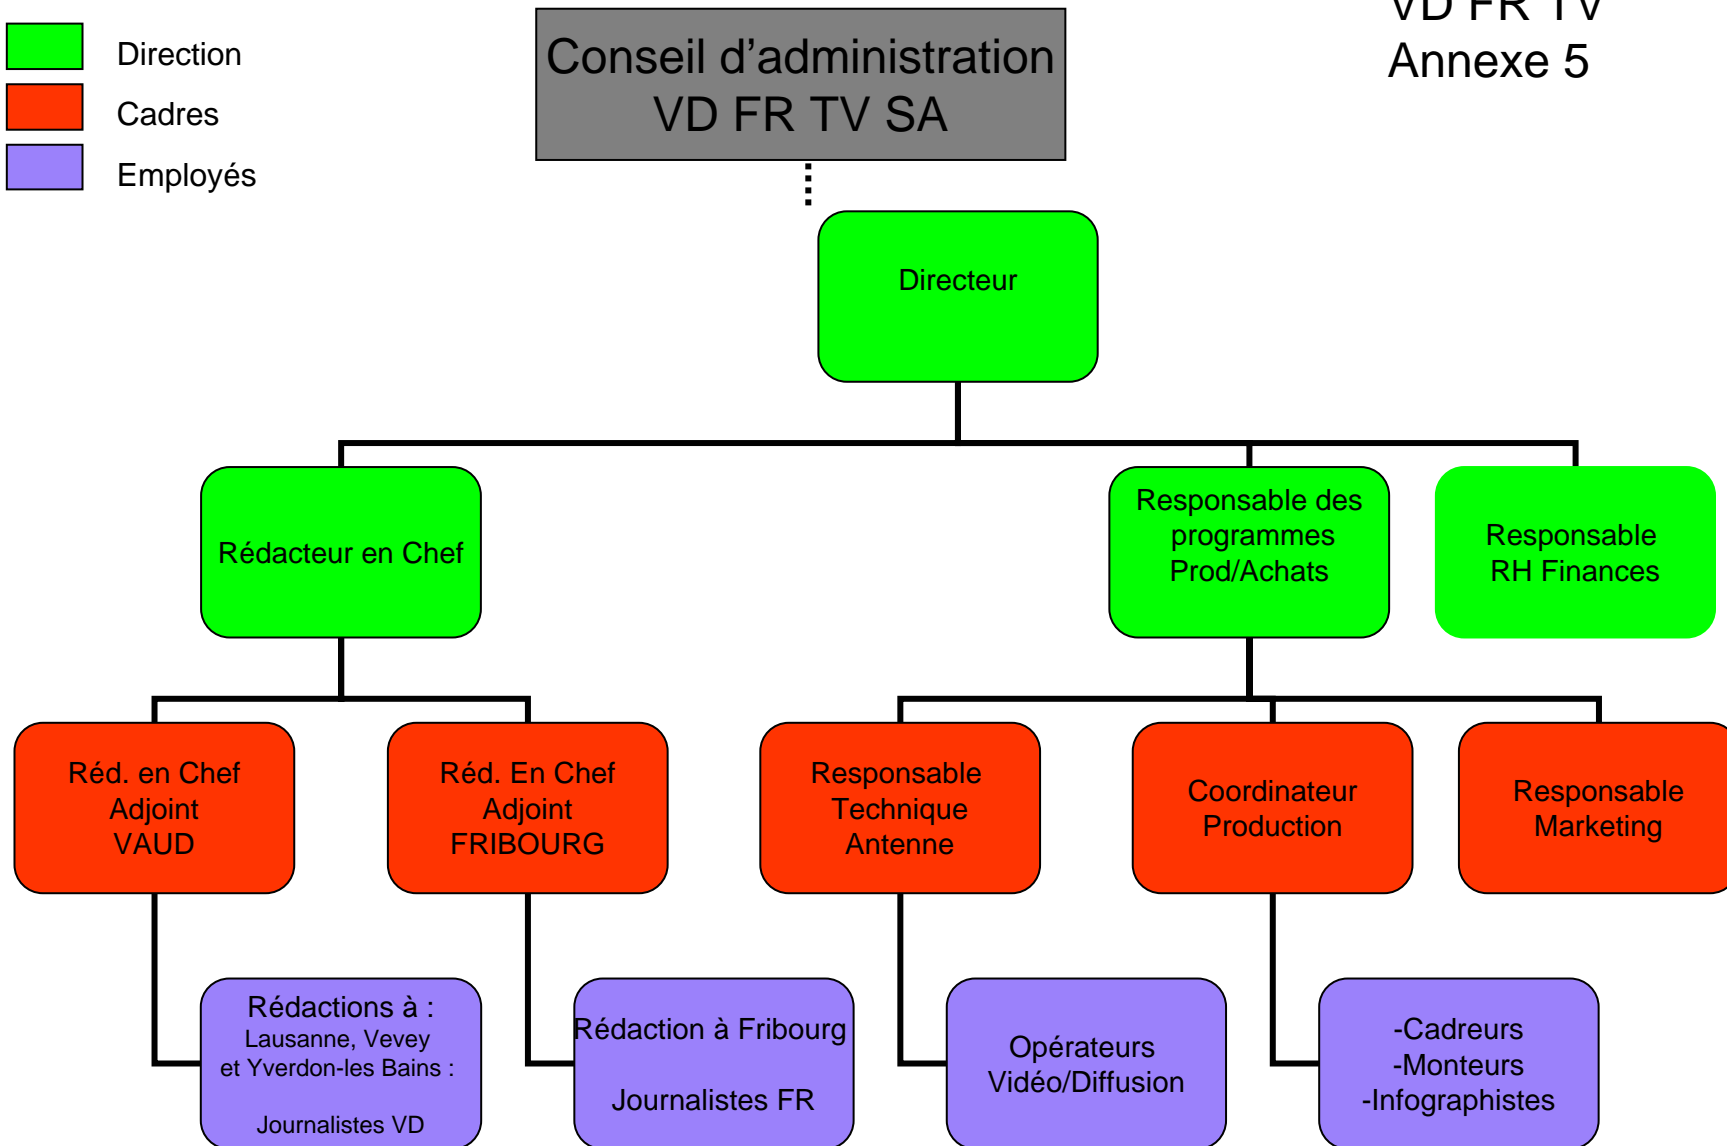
Direction
Cadres
Employés

Conseil d'administration
VD FR TV SA

VD FR TV
Annexe 5

Directeur

Rédacteur en Chef

Responsable des programmes Prod/Achats

Responsable RH Finances

Réd. en Chef Adjoint VAUD

Réd. En Chef Adjoint FRIBOURG

Responsable Technique Antenne

Coordinateur Production

Responsable Marketing

Rédactions à :
Lausanne, Vevey et Yverdon-les Bains :

Journalistes VD

Rédaction à Fribourg

Journalistes FR

Opérateurs Vidéo/Diffusion

-Cadreurs
-Monteurs
-Infographistes